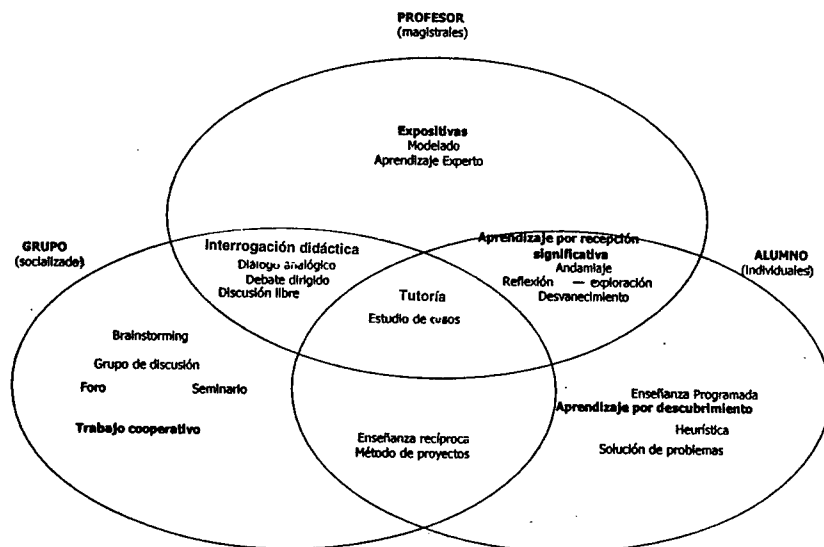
PROFESOR
(magistrales)

Expositivas
Modelado
Aprendizaje Experto

GRUPO
(socializade)

Interrogación didáctica
Diálogo analógico
Debate dirigido
Discusión libre

Aprendizaje por recepción significativa
Andamiaje
Reflexión — exploración
Desvanecimiento

ALUMNO
(individuales)

Tutoría
Estudio de casos

Brainstorming
Grupo de discusión
Foro
Seminario
Trabajo cooperativo

Enseñanza recíproca
Método de proyectos

Enseñanza Programada
Aprendizaje por descubrimiento
Heurística
Solución de problemas